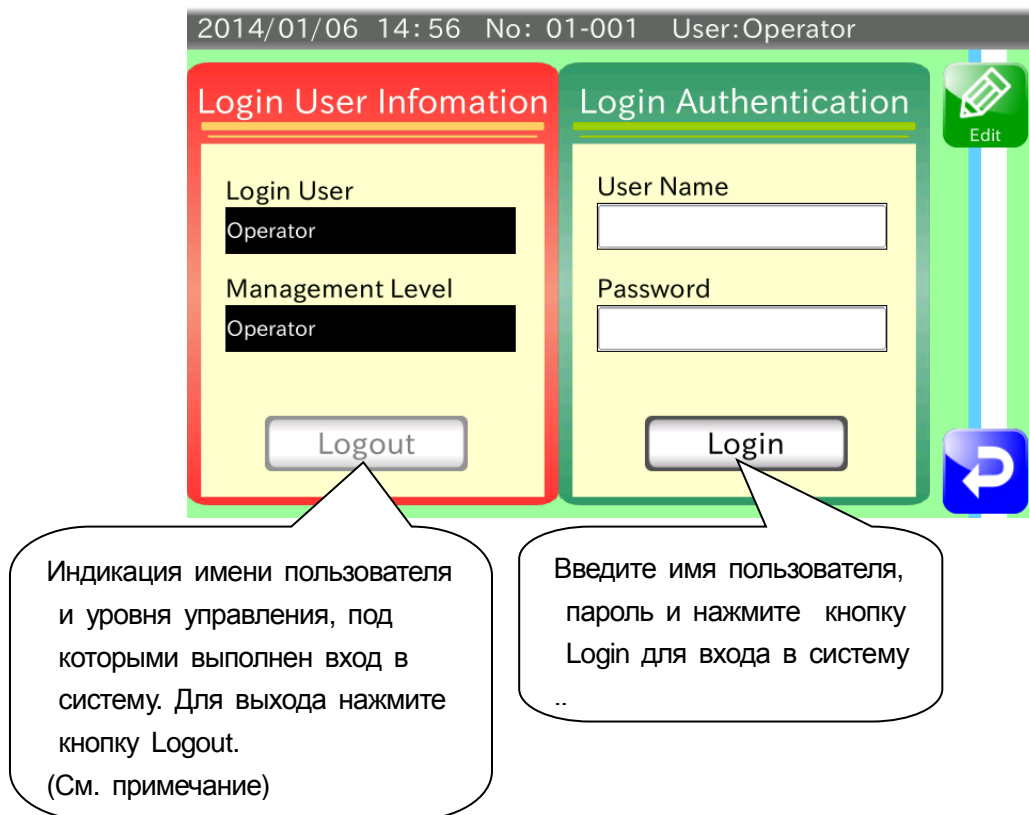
2014/01/06 14:56 No: 01-001 User:Operator

Login User Infomation

Login User

Operator

Management Level

Operator

Logout

Login Authentication

User Name

Password

Login

Edit

Индикация имени пользователя и уровня управления, под которыми выполнен вход в систему. Для выхода нажмите кнопку Logout.
(См. примечание)

Введите имя пользователя, пароль и нажмите кнопку Login для входа в систему
..